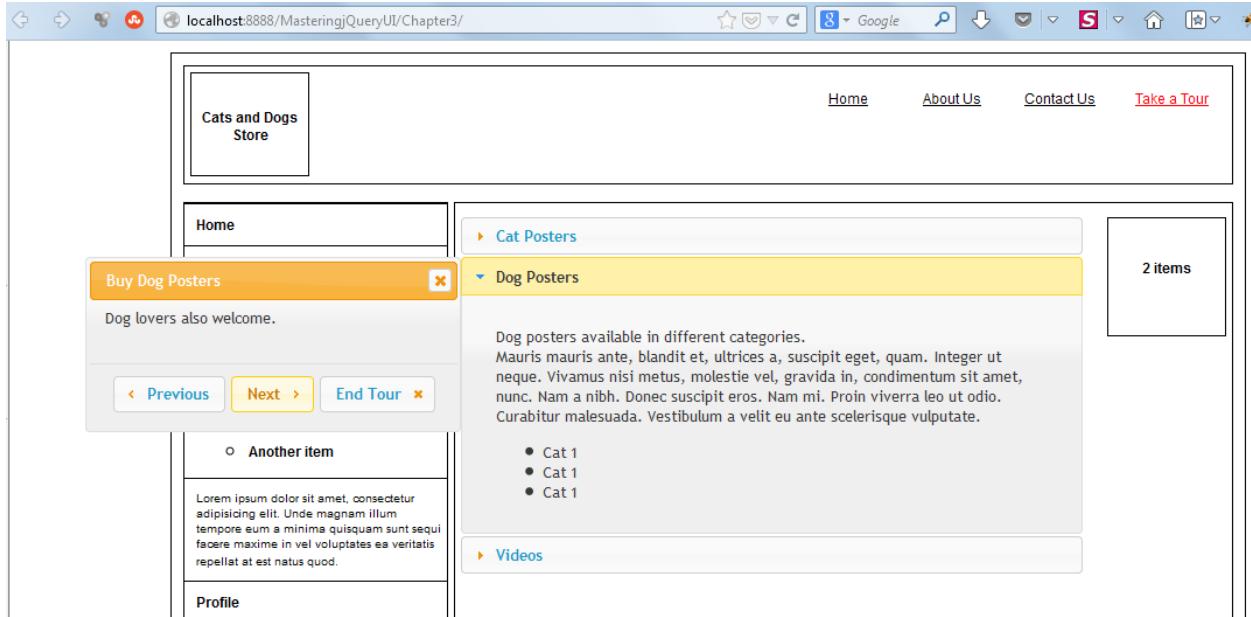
localhost:8888/MasteringjQueryUI/Chapter3/

Google

Cats and Dogs Store

Home About Us Contact Us Take a Tour

Home

Buy Dog Posters

Dog lovers also welcome.

Previous Next End Tour

Another item

Lorem ipsum dolor sit amet, consectetur adipisicing elit. Unde magnam illum tempore eum a minima quisquam sunt sequi facere maxime in vel voluptates ea veritatis repellat at est natus quod.

Profile

Cat Posters

Dog Posters

Dog posters available in different categories.
Mauris mauris ante, blandit et, ultrices a, suscipit eget, quam. Integer ut neque. Vivamus nisi metus, molestie vel, gravida in, condimentum sit amet, nunc. Nam a nibh. Donec suscipit eros. Nam mi. Proin viverra leo ut odio. Curabitur malesuada. Vestibulum a velit eu ante scelerisque vulputate.

- Cat 1
- Cat 1
- Cat 1

Videos

2 items